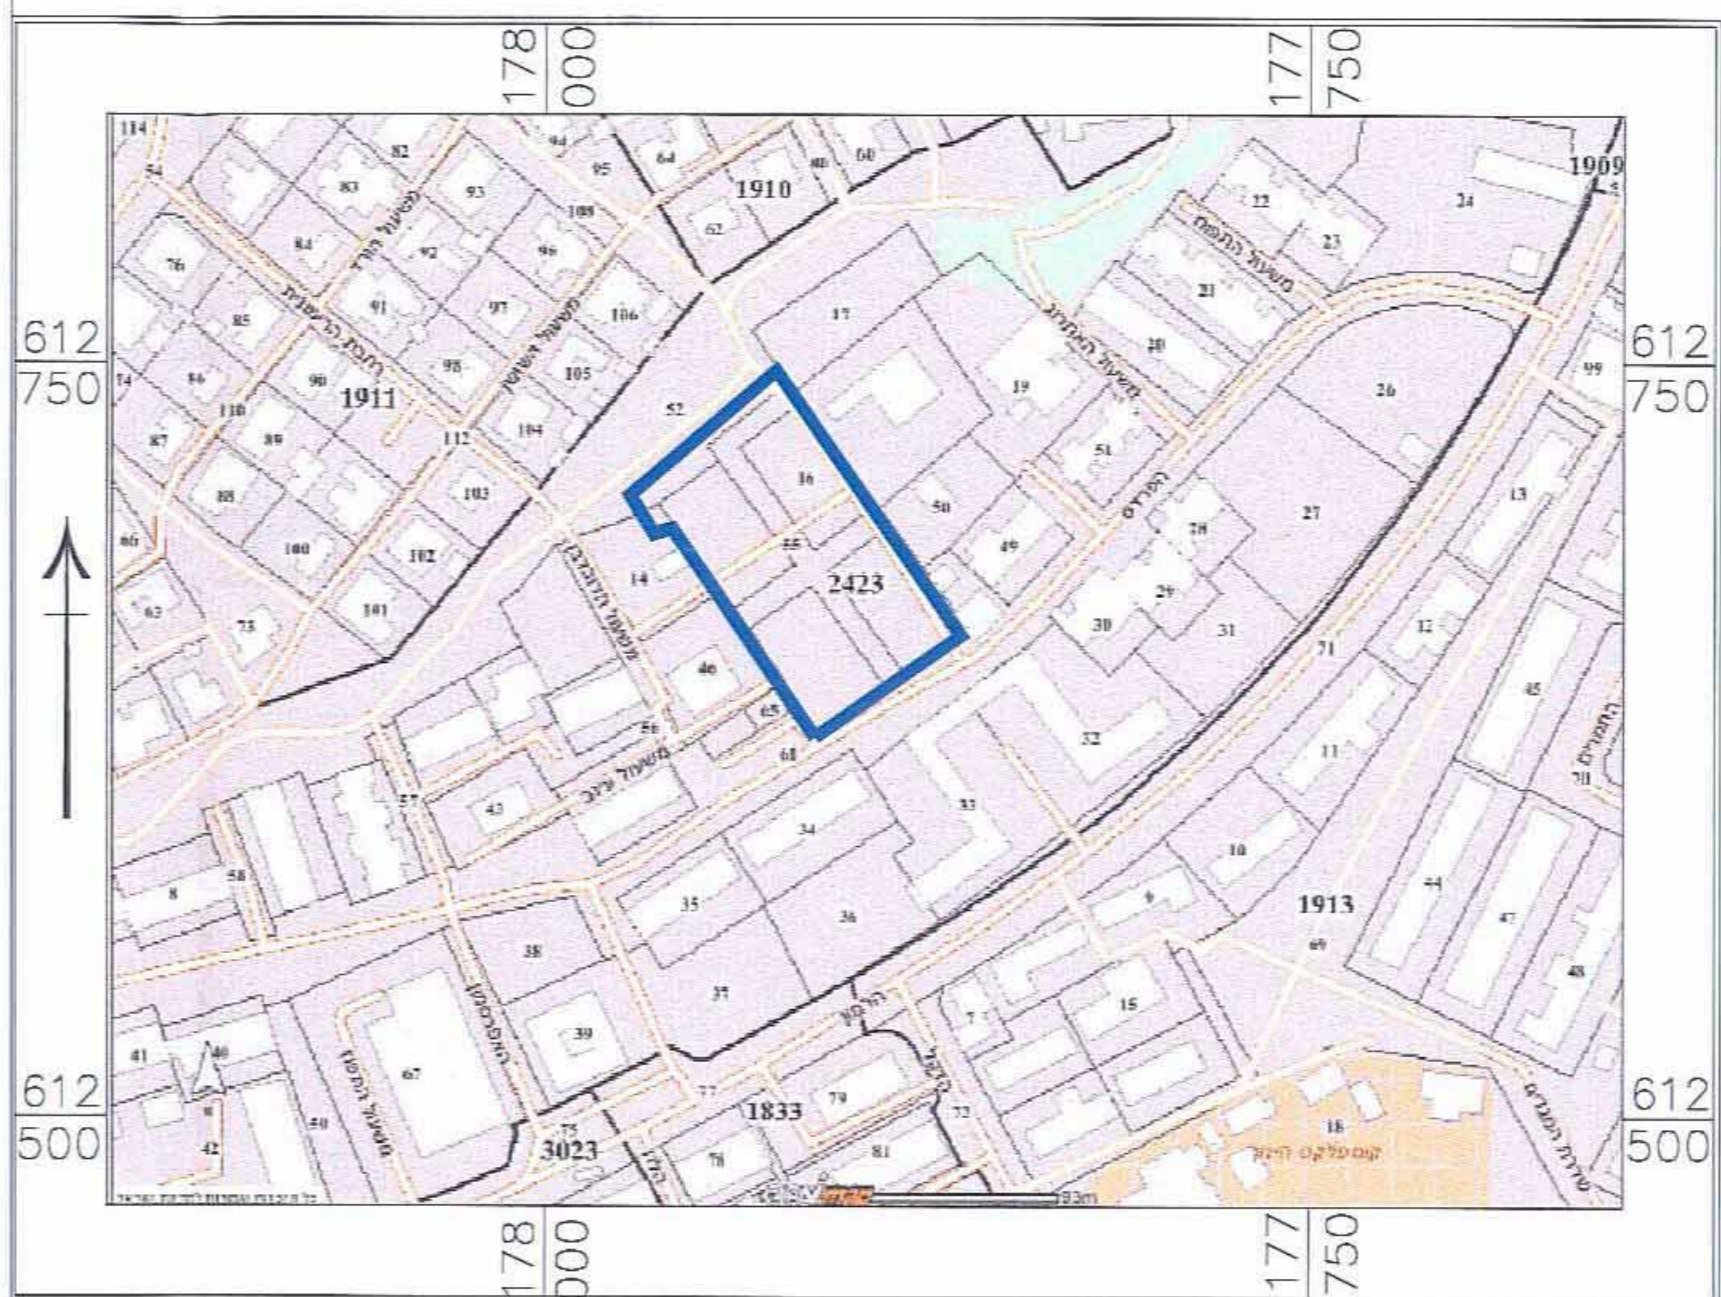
178
000

177
750

612
750

612
750

612
500

612
500

178
000

177
750

114
54
82
83
93
94
95
64
80
60
1910
1909
22
24
23
76
84
92
96
62
108
משעול הורד
משעול התפוח
21
משעול השושן
85
91
97
106
17
20
רחבת הראשונים
משעול האתרוג
612
99
74
86
90
1911
98
105
52
19
26
110
87
89
112
104
51
88
103
16
50
הברוש
28
27
13
66
100
102
14
55
2423
49
29
משעול הדובדבן
63
73
101
30
31
12
71
46
65
45
56
61
משעול ענב
32
11
התמרים
70
57
43
34
33
10
8
58
1913
44
35
36
9
47
69
38
37
48
הדקל
7
15
39
41
40
67
משעול הזית
גפן
6
77
1833
79
72
42
50
75
3023
78
81
18
שדרת העצים
קומפלקס הזית
93m